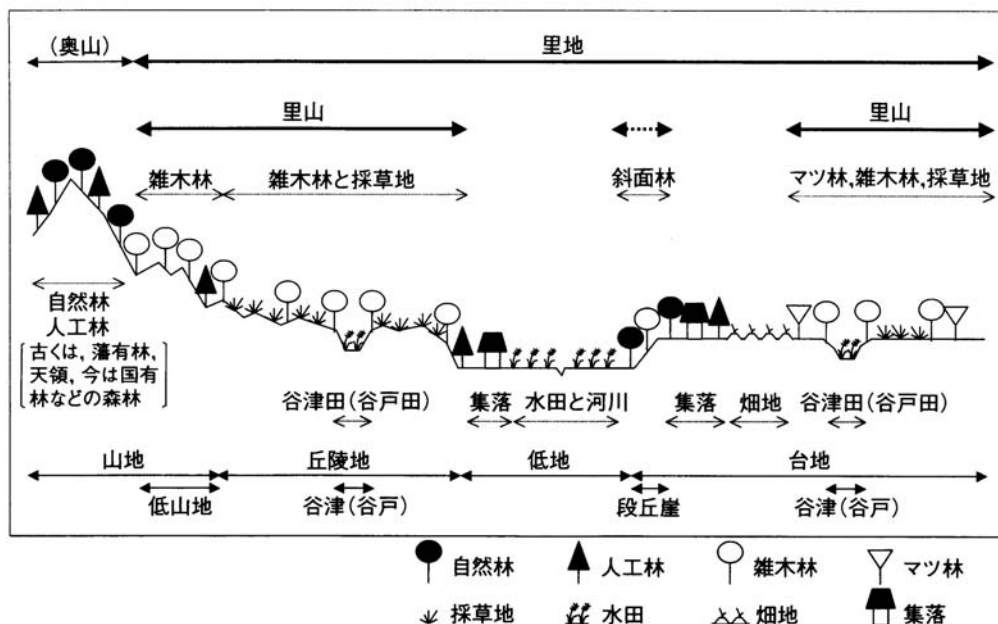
(奥山)
里地
里山
里山
雑木林
雑木林と採草地
斜面林
マツ林,雑木林,採草地
自然林
人工林
古くは,藩有林,天領,今は国有林などの森林
谷津田(谷戸田)
集落
水田と河川
集落
畑地
谷津田(谷戸田)
山地
丘陵地
低地
台地
低山地
谷津(谷戸)
段丘崖
谷津(谷戸)
自然林
人工林
雑木林
マツ林
採草地
水田
畑地
集落